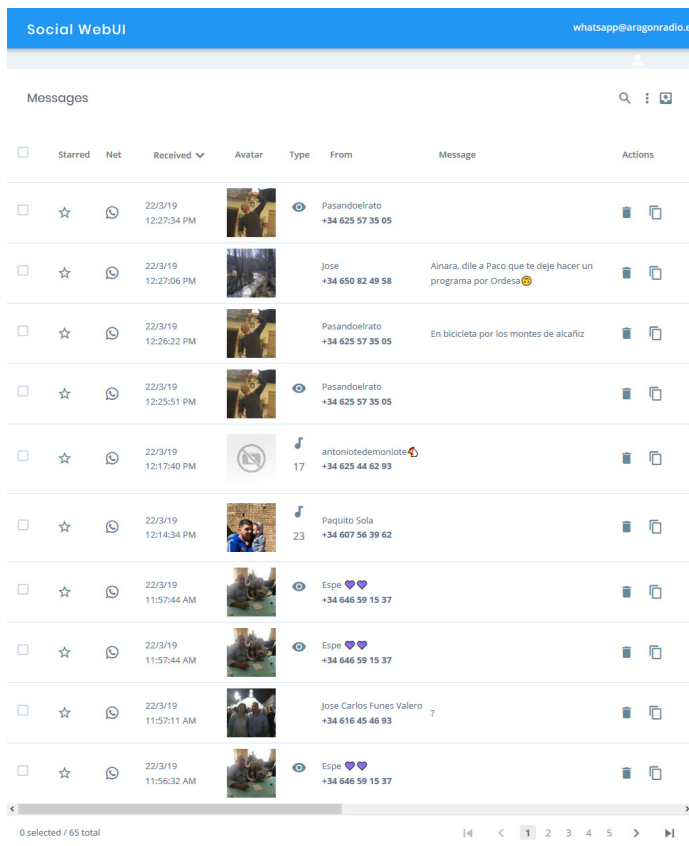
Social WebUI

whatsapp@aragonradio.e

Messages

| Starred | Net | Received | Avatar | Type | From | Message | Actions |
|---|---|---|---|---|---|---|---|
| | | 22/3/19 12:27:34 PM | | | Pasandoelrato +34 625 57 35 05 | | |
| | | 22/3/19 12:27:06 PM | | | Jose +34 650 82 49 58 | Ainara, dile a Paco que te deje hacer un programa por Ordesa🙃 | |
| | | 22/3/19 12:26:22 PM | | | Pasandoelrato +34 625 57 35 05 | En bicicleta por los montes de alcañiz | |
| | | 22/3/19 12:25:51 PM | | | Pasandoelrato +34 625 57 35 05 | | |
| | | 22/3/19 12:17:40 PM | | 17 | antoniotedemoniote +34 625 44 62 93 | | |
| | | 22/3/19 12:14:34 PM | | 23 | Paquito Sola +34 607 56 39 62 | | |
| | | 22/3/19 11:57:44 AM | | | Espe 💜💜 +34 646 59 15 37 | | |
| | | 22/3/19 11:57:44 AM | | | Espe 💜💜 +34 646 59 15 37 | | |
| | | 22/3/19 11:57:11 AM | | | Jose Carlos Funes Valero +34 616 45 46 93 | ? | |
| | | 22/3/19 11:56:32 AM | | | Espe 💜💜 +34 646 59 15 37 | | |

0 selected / 65 total

1 2 3 4 5